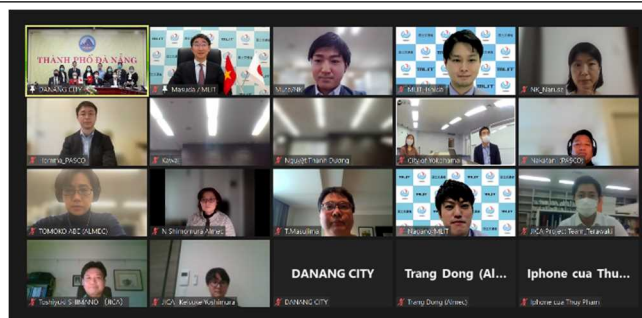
THÀNH PHỐ ĐÀ NẴNG

DANANG CITY

Masuda / MLIT

Mizuta/NK

MLIT Iwata

NK_Nanase

Ichinose_PASCO

Kawai

Nguyet Thanh Duong

City of Yokohama

Nakatani_PASCO

TOMOKO ABE (ALMEC)

N.Shimomura Almec

T.Masuima

Hayano MLIT

JICA Project Team Terawaki

Toshiyuki SHIMANO (JICA)

JICA_Keisuke Yoshimura

DANANG CITY

DANANG CITY

Trang Dong (Al...

Trang Dong (Almec)

Iphone cua Thu...

Iphone cua Thuy Pham